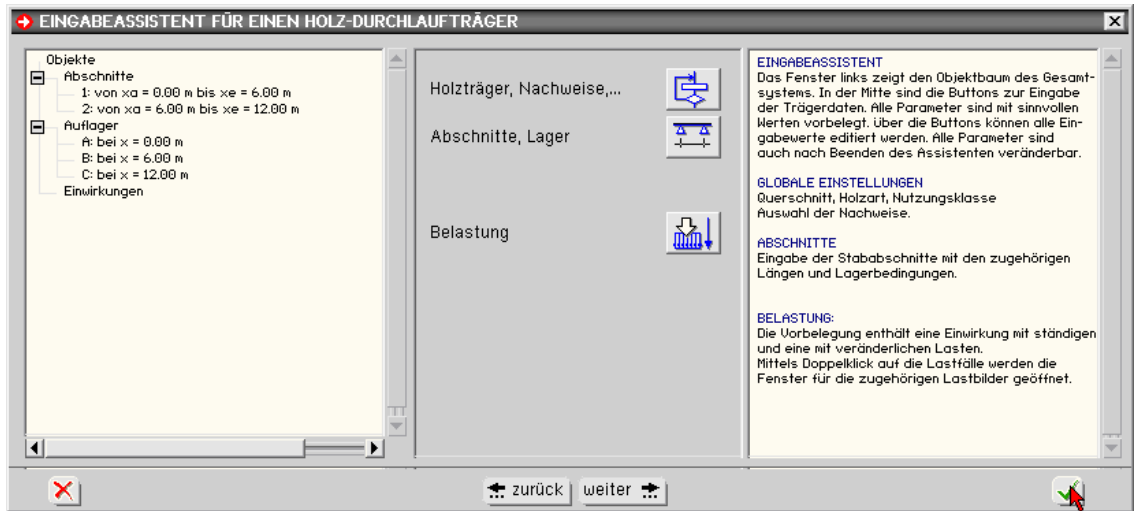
EINGABEASSISTENT FÜR EINEN HOLZ-DURCHLAUFTRÄGER

Objekte
Abschnitte
1: von xa = 0.00 m bis xe = 6.00 m
2: von xa = 6.00 m bis xe = 12.00 m
Auflager
A: bei x = 0.00 m
B: bei x = 6.00 m
C: bei x = 12.00 m
Einwirkungen

Holzträger, Nachweise,...

Abschnitte, Lager

Belastung

EINGABEASSISTENT
Das Fenster links zeigt den Objektbaum des Gesamtsystems. In der Mitte sind die Buttons zur Eingabe der Trägerdaten. Alle Parameter sind mit sinnvollen Werten vorbelegt. über die Buttons können alle Eingabewerte editiert werden. Alle Parameter sind auch nach Beenden des Assistenten veränderbar.

GLOBALE EINSTELLUNGEN
Querschnitt, Holzart, Nutzungsklasse
Auswahl der Nachweise.

ABSCHNITTE
Eingabe der Stababschnitte mit den zugehörigen Längen und Lagerbedingungen.

BELASTUNG:
Die Vorbelegung enthält eine Einwirkung mit ständigen und eine mit veränderlichen Lasten.
Mittels Doppelklick auf die Lastfälle werden die Fenster für die zugehörigen Lastbilder geöffnet.

zurück
weiter